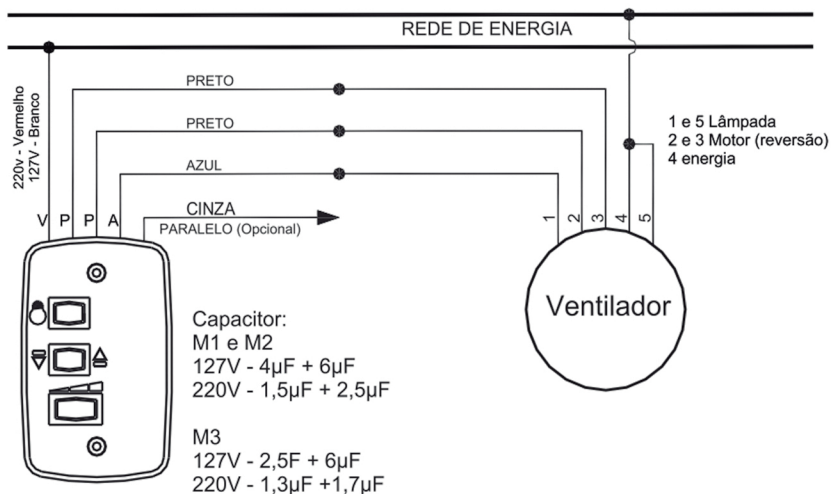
REDE DE ENERGIA

220v - Vermelho
127V - Branco

PRETO

PRETO

AZUL

CINZA

PARALELO (Opcional)

V P P A

1 2 3 4 5

1 e 5 Lâmpada
2 e 3 Motor (reversão)
4 energia

Ventilador

Capacitor:
M1 e M2
127V - 4µF + 6µF
220V - 1,5µF + 2,5µF

M3
127V - 2,5F + 6µF
220V - 1,3µF +1,7µF